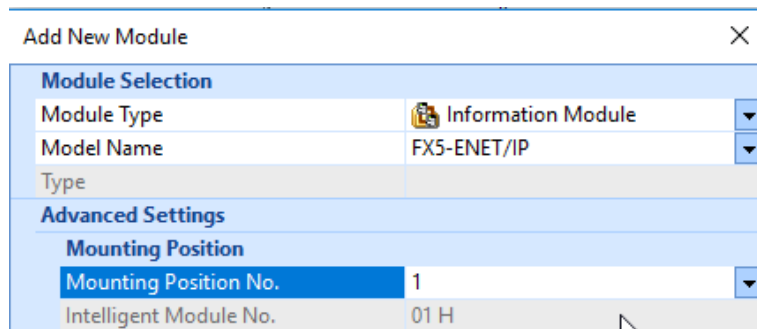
Add New Module

| Module Selection | |
|---|---|
| Module Type | Information Module |
| Model Name | FX5-ENET/IP |
| Type | |
| Advanced Settings | |
| Mounting Position | |
| Mounting Position No. | 1 |
| Intelligent Module No. | 01 H |